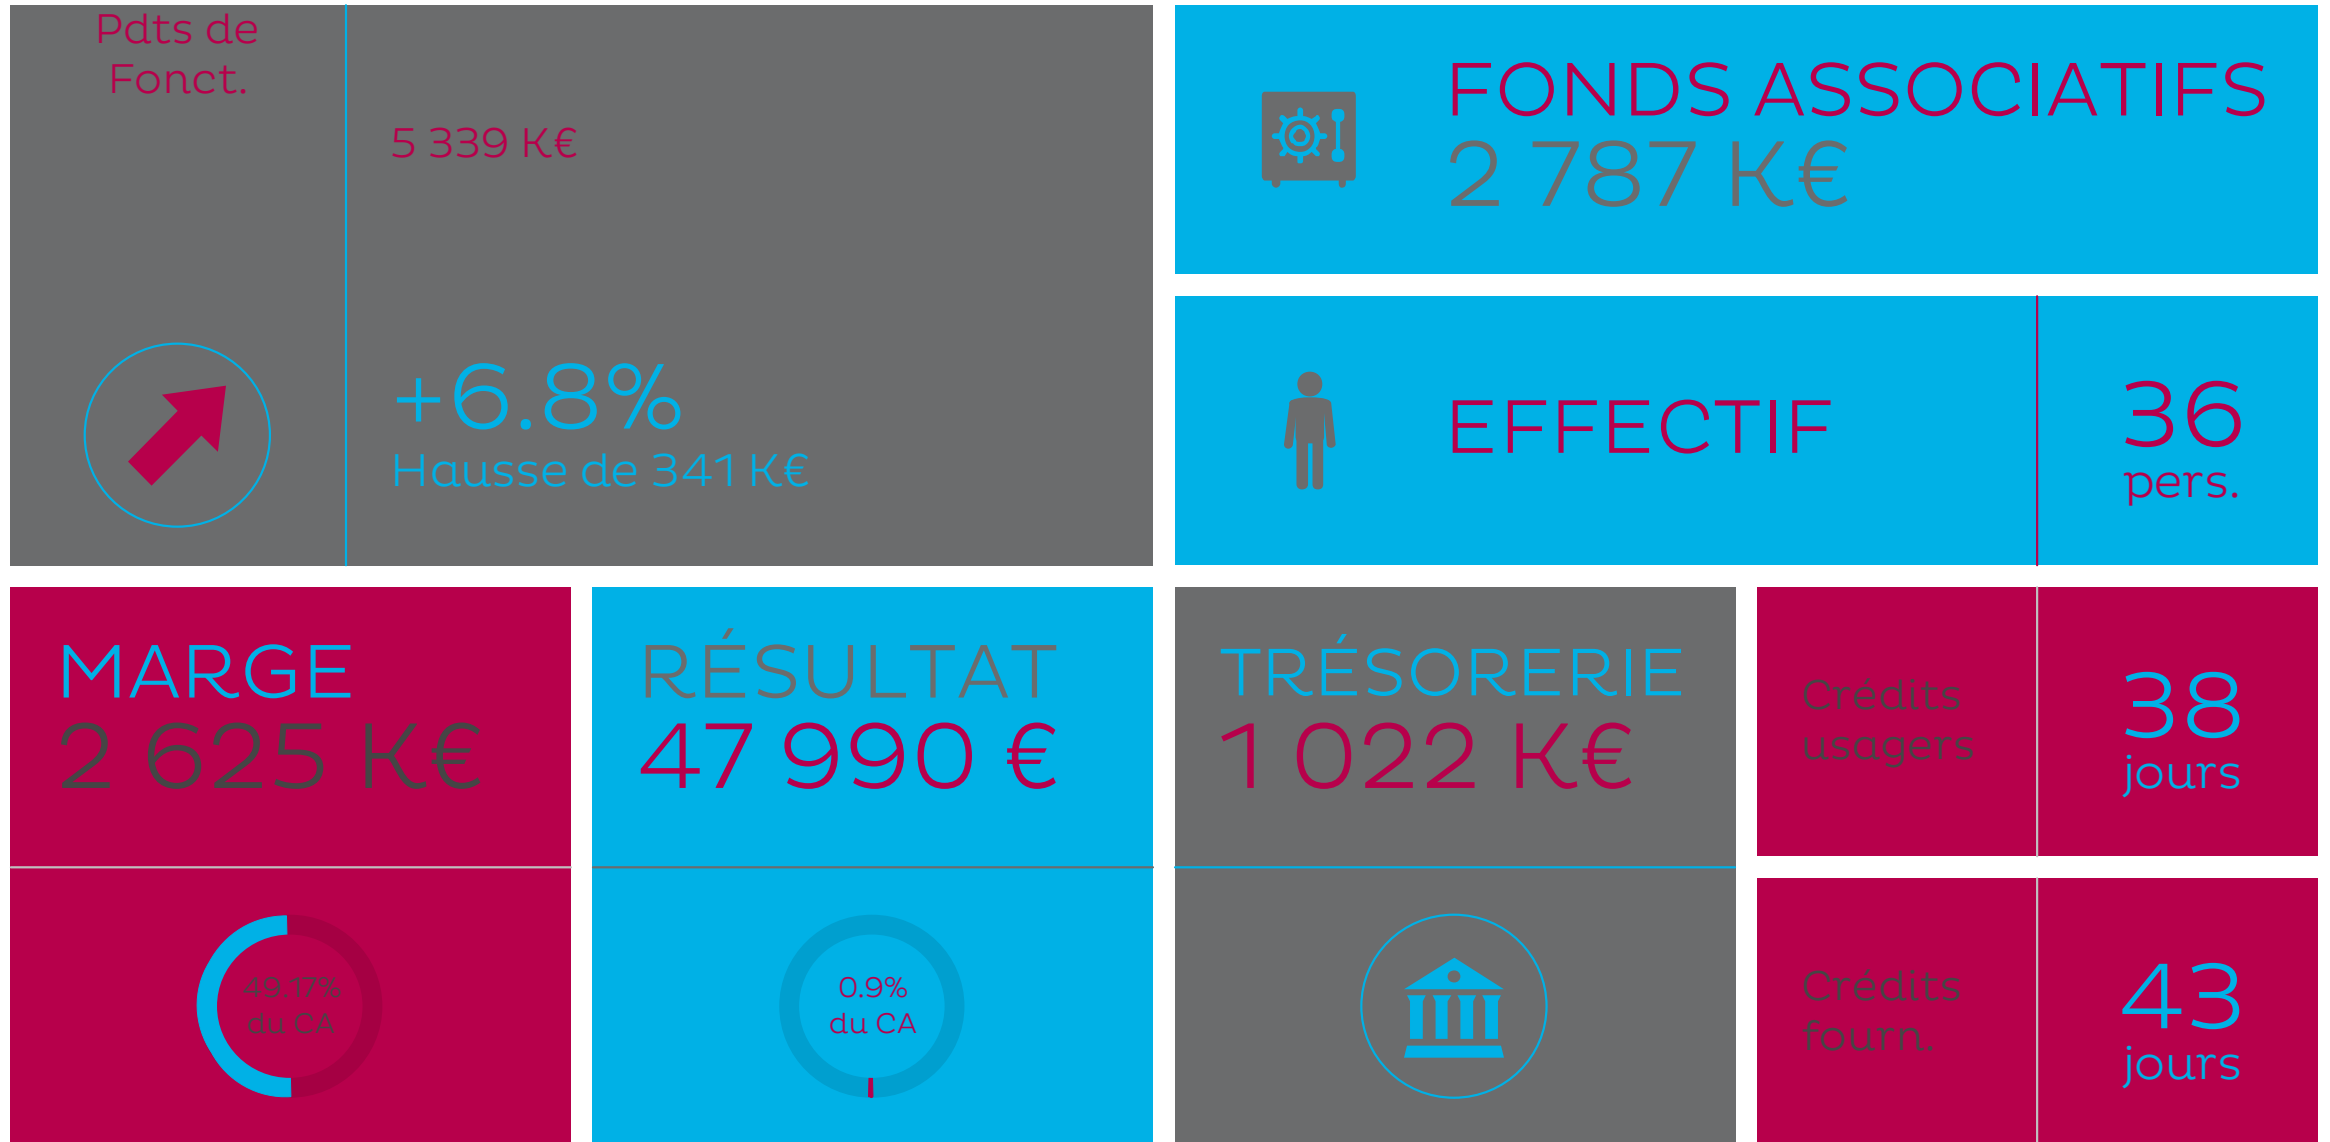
Pdts de Fonct.

5 339 K€

+6.8%
Hausse de 341 K€

FONDS ASSOCIATIFS
2 787 K€

EFFECTIF

36
pers.

MARGE
2 625 K€

49.17%
du CA

RÉSULTAT
47 990 €

0.9%
du CA

TRÉSORERIE
1 022 K€

Crédits usagers

38
jours

Crédits fourn.

43
jours